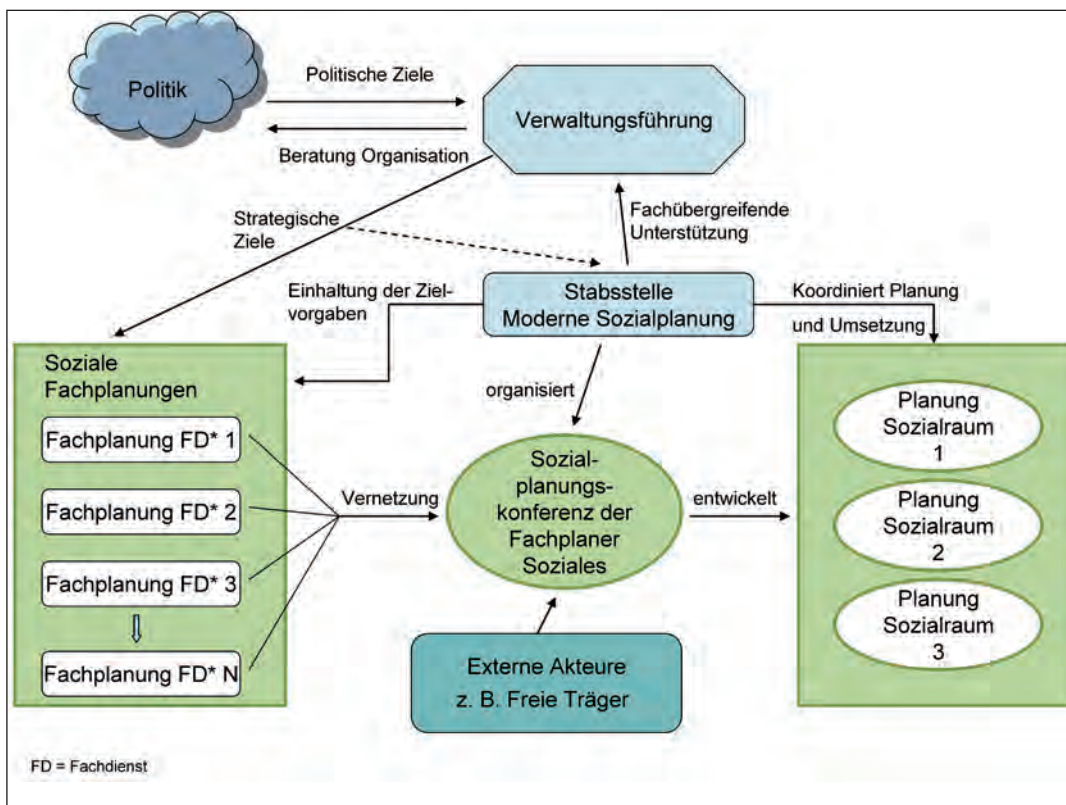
Politik

Politische Ziele

Beratung Organisation

Verwaltungsführung

Strategische Ziele

Fachübergreifende Unterstützung

Einhaltung der Zielvorgaben

Stabsstelle
Moderne Sozialplanung

Koordiniert Planung und Umsetzung

Soziale Fachplanungen

Fachplanung FD* 1

Fachplanung FD* 2

Fachplanung FD* 3

Fachplanung FD* N

organisiert

Vernetzung

Sozialplanungskonferenz der Fachplaner Soziales

entwickelt

Planung Sozialraum 1

Planung Sozialraum 2

Planung Sozialraum 3

Externe Akteure
z. B. Freie Träger

FD = Fachdienst